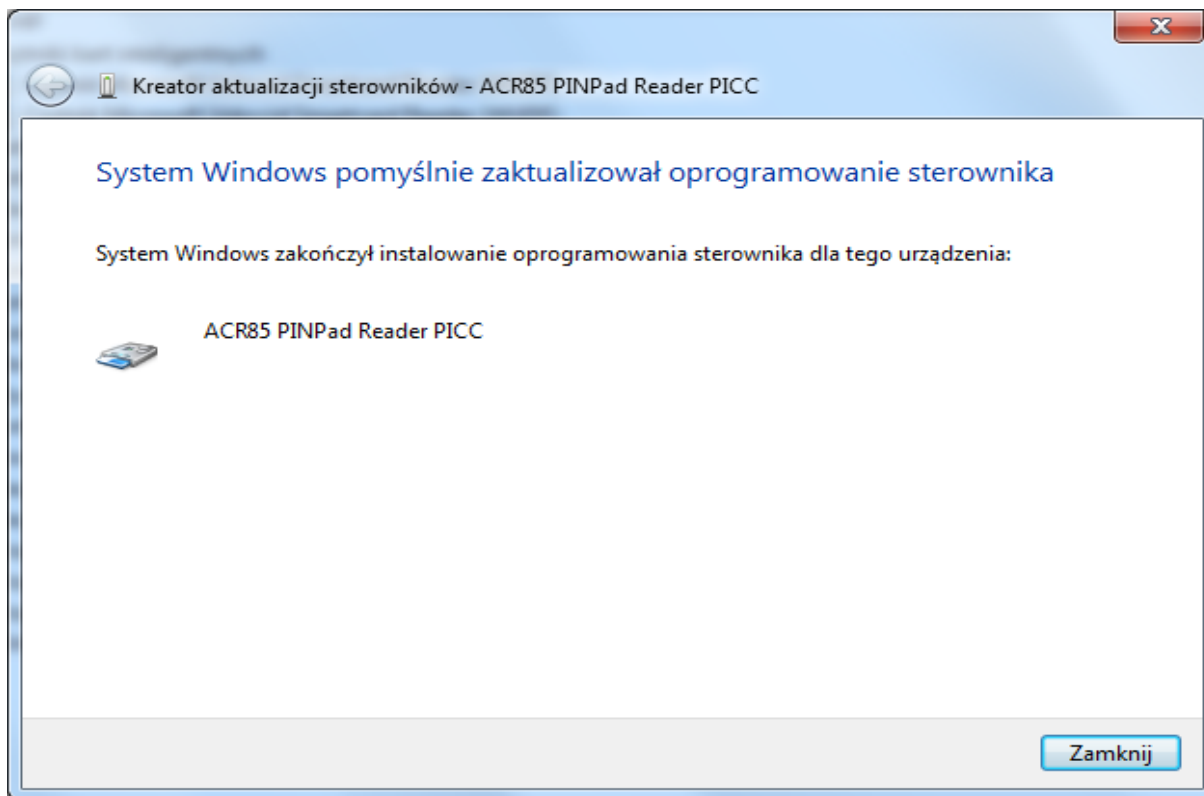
Kreator aktualizacji sterowników - ACR85 PINPad Reader PICC

System Windows pomyślnie zaktualizował oprogramowanie sterownika

System Windows zakończył instalowanie oprogramowania sterownika dla tego urządzenia:

ACR85 PINPad Reader PICC

Zamknij